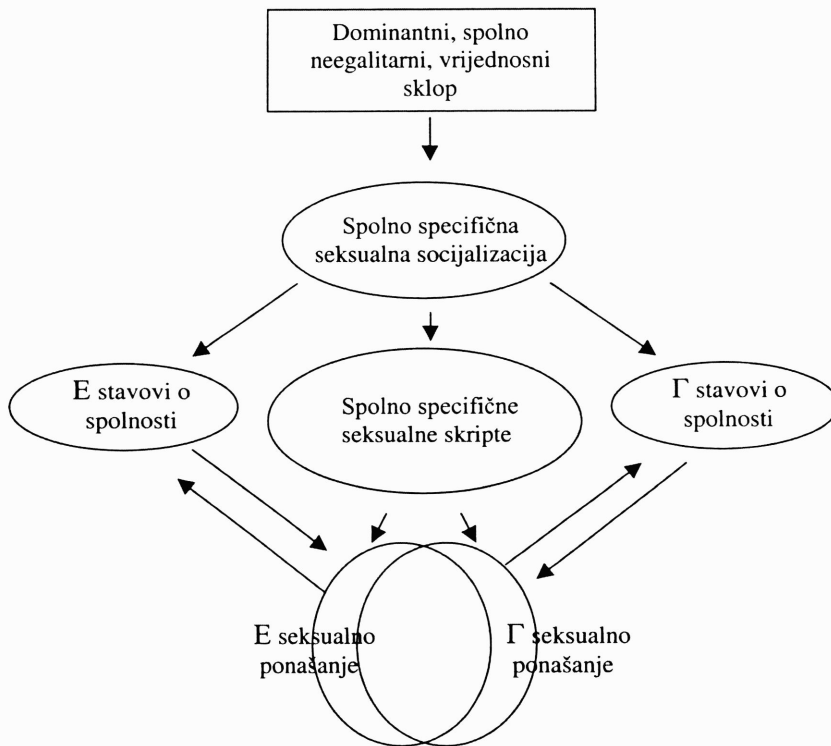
Dominantni, spolno neegalitarni, vrijednosni sklop

Spolno specifična seksualna socijalizacija

E stavovi o spolnosti

Spolno specifične seksualne skripte

Γ stavovi o spolnosti

E seksualno ponašanje

Γ seksualno ponašanje